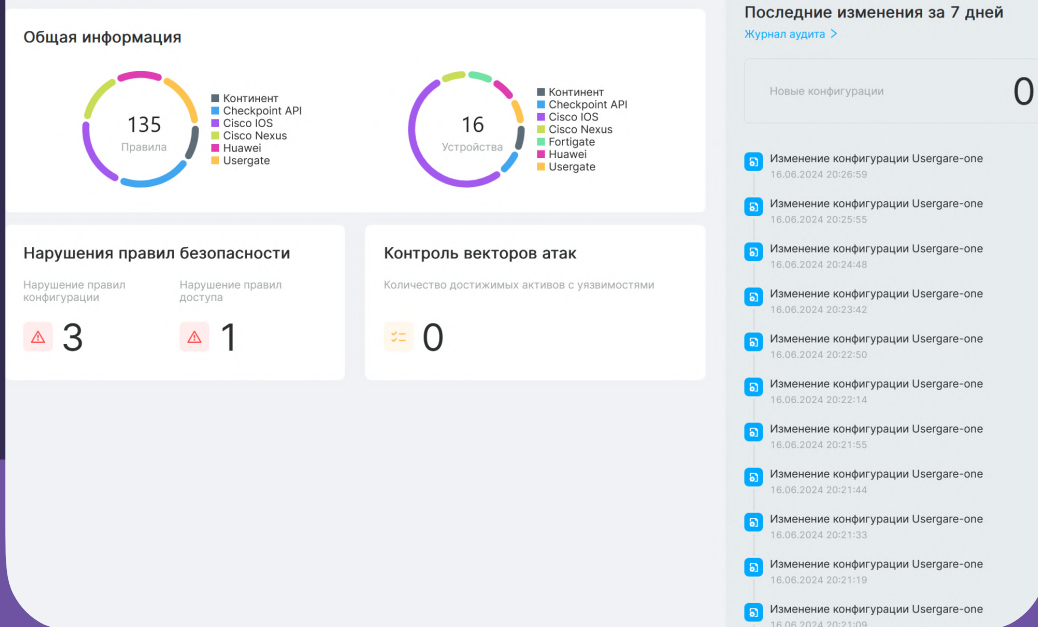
Общая информация

135
Правила

Континент
Checkpoint API
Cisco IOS
Cisco Nexus
Huawei
Usergate

16
Устройства

Континент
Checkpoint API
Cisco IOS
Cisco Nexus
Fortigate
Huawei
Usergate

Последние изменения за 7 дней
Журнал аудита >

Новые конфигурации
0

Изменение конфигурации Usergare-one
16.06.2024 20:26:59

Изменение конфигурации Usergare-one
16.06.2024 20:25:55

Изменение конфигурации Usergare-one
16.06.2024 20:24:48

Изменение конфигурации Usergare-one
16.06.2024 20:23:42

Изменение конфигурации Usergare-one
16.06.2024 20:22:50

Изменение конфигурации Usergare-one
16.06.2024 20:22:14

Изменение конфигурации Usergare-one
16.06.2024 20:21:55

Изменение конфигурации Usergare-one
16.06.2024 20:21:44

Изменение конфигурации Usergare-one
16.06.2024 20:21:33

Изменение конфигурации Usergare-one
16.06.2024 20:21:19

Изменение конфигурации Usergare-one
16.06.2024 20:21:09

Нарушения правил безопасности

Нарушение правил конфигурации
3

Нарушение правил доступа
1

Контроль векторов атак

Количество достижимых активов с уязвимостями
0